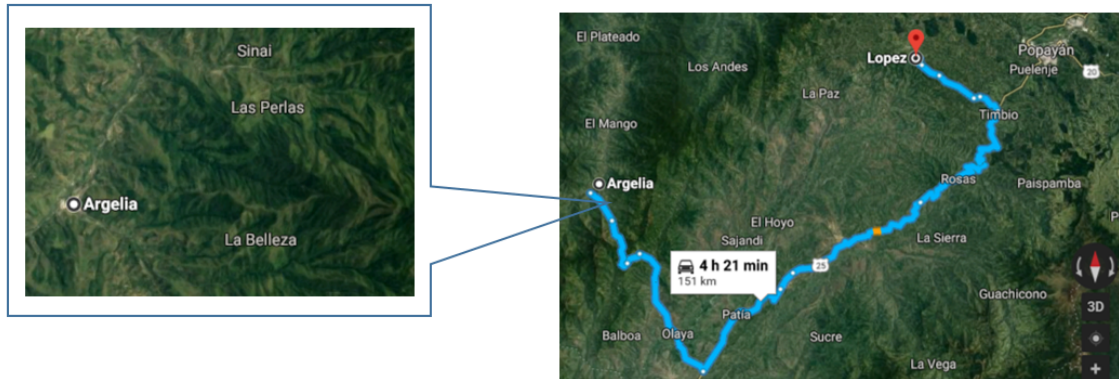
Sinai

Las Perlas

Argelia

La Belleza

El Plateado

Los Andes

Lopez

Popayan

Puelenje

20

La Paz

El Mango

Timbio

Argelia

Rosas

Paispamba

El Hoyo

Sajandi

La Sierra

4 h 21 min
151 km

25

Patia

Guachicono

3D

Balboa

Olaya

Sucre

La Vega

+